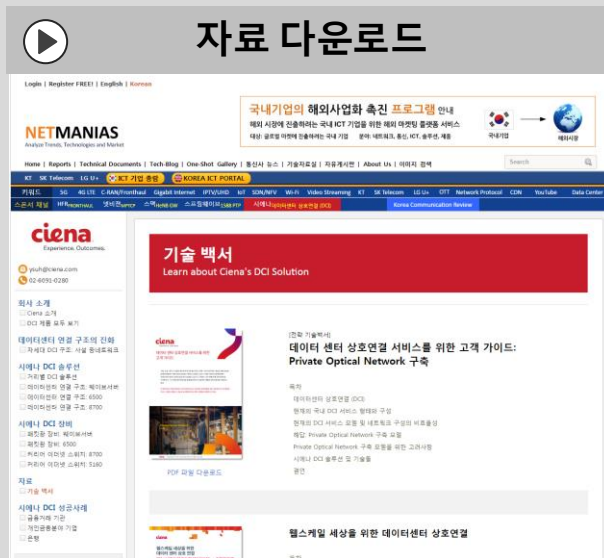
자료 다운로드

Login | Register FREE! | English | Korean

NETMANIAS
Analyze Trends, Technologies and Market

국내기업의 해외사업화 촉진 프로그램 안내
해외 시장에 진출하려는 국내 ICT 기업을 위한 해외 마케팅 플랫폼 서비스
대상: 글로벌 마켓에 진출하려는 국내 기업 분야: 네트워크, 통신, ICT, 솔루션, 제품
국내기업 해외시장

Home | Reports | Technical Documents | Tech-Blog | One-Shot Gallery | 통신사 뉴스 | 기술자료실 | 자유게시판 | About Us | 이미지 검색

Search

KT SK Telecom LG U+ ICT 기업 총람 KOREA ICT PORTAL

키워드 5G 4G LTE C-RAN/Fronthaul Gigabit Internet IPTV/UHD IoT SDN/NFV Wi-Fi Streaming KT SK Telecom LG U+ OTT Network Protocol CDN YouTube Data Center

스폰서 채널 HFR 넷비전 스위 스파 시에나 Korea Communication Review

ciena
Experience. Outcomes.

youh@ciena.com
02-6090-0280

회사 소개
Ciena 소개
DCI 제품 모두 보기

데이터센터 연결 구조의 진화
자세대 DCI 구조: 사설 원네트워크

시에나 DCI 솔루션
거리별 DCI 솔루션
데이터센터 연결 구조: 웨이브서버
데이터센터 연결 구조: 6500
데이터센터 연결 구조: 8700

시에나 DCI 장비
패킷광 장비: 웨이브서버
패킷광 장비: 6500
패킷광 이더넷 스위치: 8700
패킷광 이더넷 스위치: 5180

자료
기술 백서

시에나 DCI 성공사례
금융거래 기관
개인클라우드 기업
은행

기술 백서
Learn about Ciena's DCI Solution

[전략 기술백서]
데이터 센터 상호연결 서비스를 위한 고객 가이드: Private Optical Network 구축

목차
데이터센터 상호연결 (DCI)
현재의 국내 DCI 서비스 형태와 구성
현재의 DCI 서비스 모델 및 네트워크 구성의 비효율성
해답: Private Optical Network 구축 모델
Private Optical Network 구축 모델을 위한 고려사항
시에나 DCI 솔루션 및 기술들
결론

PDF 파일 다운로드

웹스케일 세상을 위한 데이터센터 상호연결